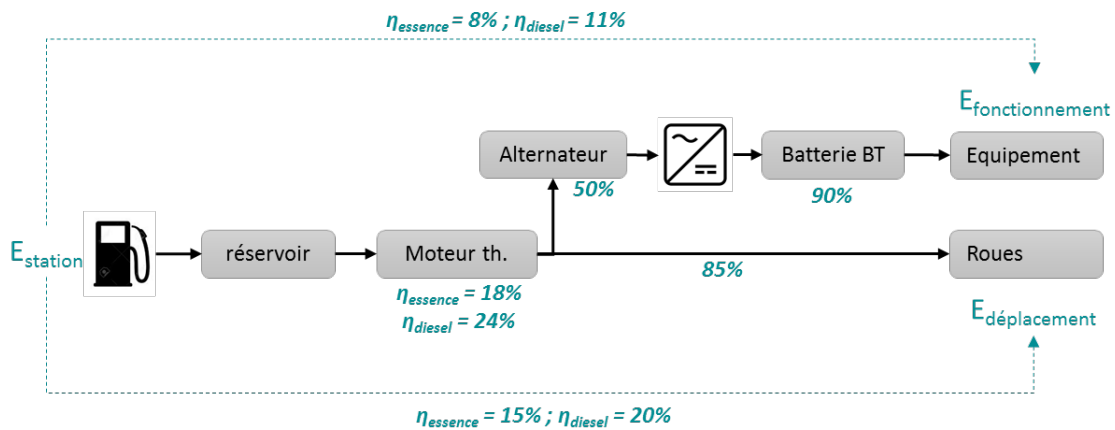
$\eta_{essence}$ = 8% ; $\eta_{diesel}$ = 11%

E$_{fonctionnement}$

Alternateur

50%

Batterie BT

90%

Equipement

E$_{station}$

réservoir

Moteur th.

85%

Roues

$\eta_{essence}$ = 18%
$\eta_{diesel}$ = 24%

E$_{déplacement}$

$\eta_{essence}$ = 15% ; $\eta_{diesel}$ = 20%